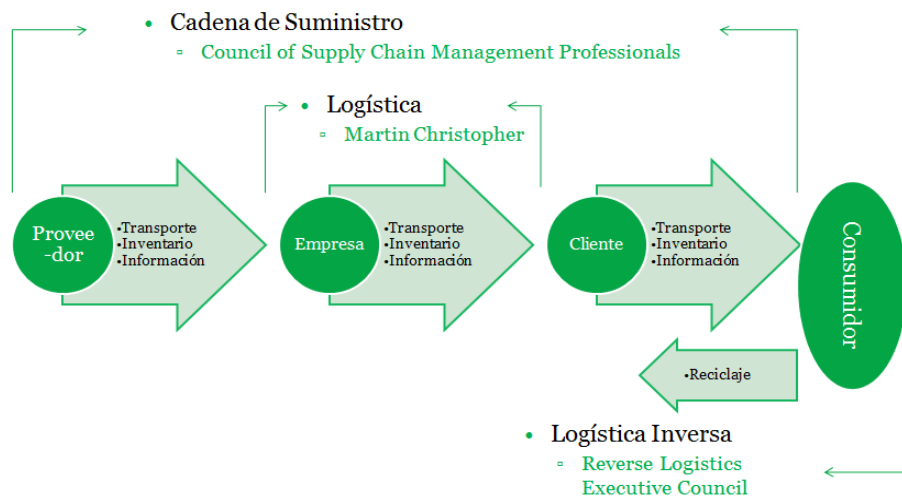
• Cadena de Suministro
▫ Council of Supply Chain Management Professionals

• Logística
▫ Martin Christopher

Provee-dor
•Transporte
•Inventario
•Información

Empresa
•Transporte
•Inventario
•Información

Cliente
•Transporte
•Inventario
•Información

Consumidor

•Reciclaje

• Logística Inversa
▫ Reverse Logistics Executive Council